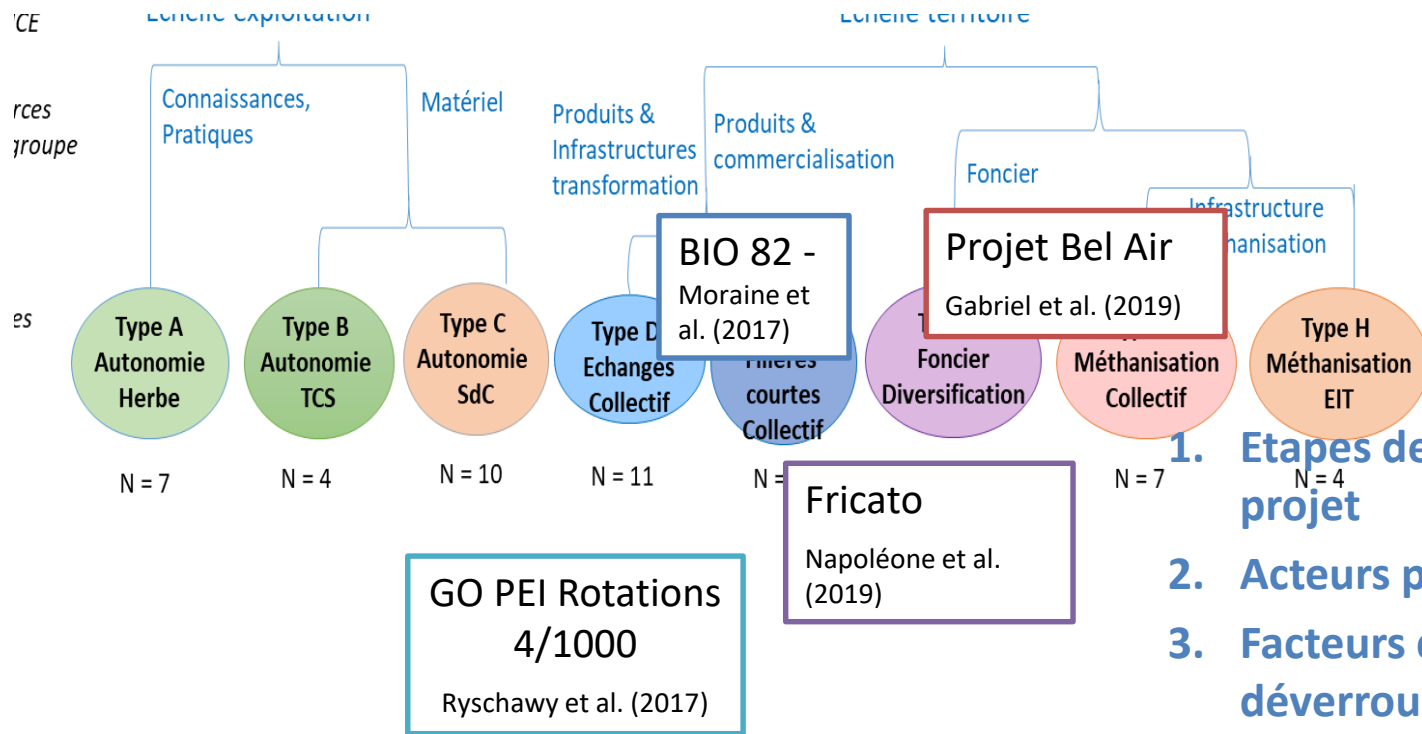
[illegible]CE Echelle exploitation Echelle territoire

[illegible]rces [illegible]groupe

Connaissances, Pratiques

Matériel

Produits & Infrastructures transformation

Produits & commercialisation

Foncier

Infrastructure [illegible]hanisation

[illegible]es

Type A Autonomie Herbe

Type B Autonomie TCS

Type C Autonomie SdC

Type D Echanges Collectif

Filières courtes Collectif

T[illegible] Foncier Diversification

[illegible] Méthanisation Collectif

Type H Méthanisation EIT

N = 7

N = 4

N = 10

N = 11

N = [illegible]

N = 7

N = 4

BIO 82 - Moraine et al. (2017)

Projet Bel Air Gabriel et al. (2019)

Fricato Napoléone et al. (2019)

GO PEI Rotations 4/1000 Ryschawy et al. (2017)

1. Etapes de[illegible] projet

2. Acteurs p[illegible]

3. Facteurs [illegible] déverrou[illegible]